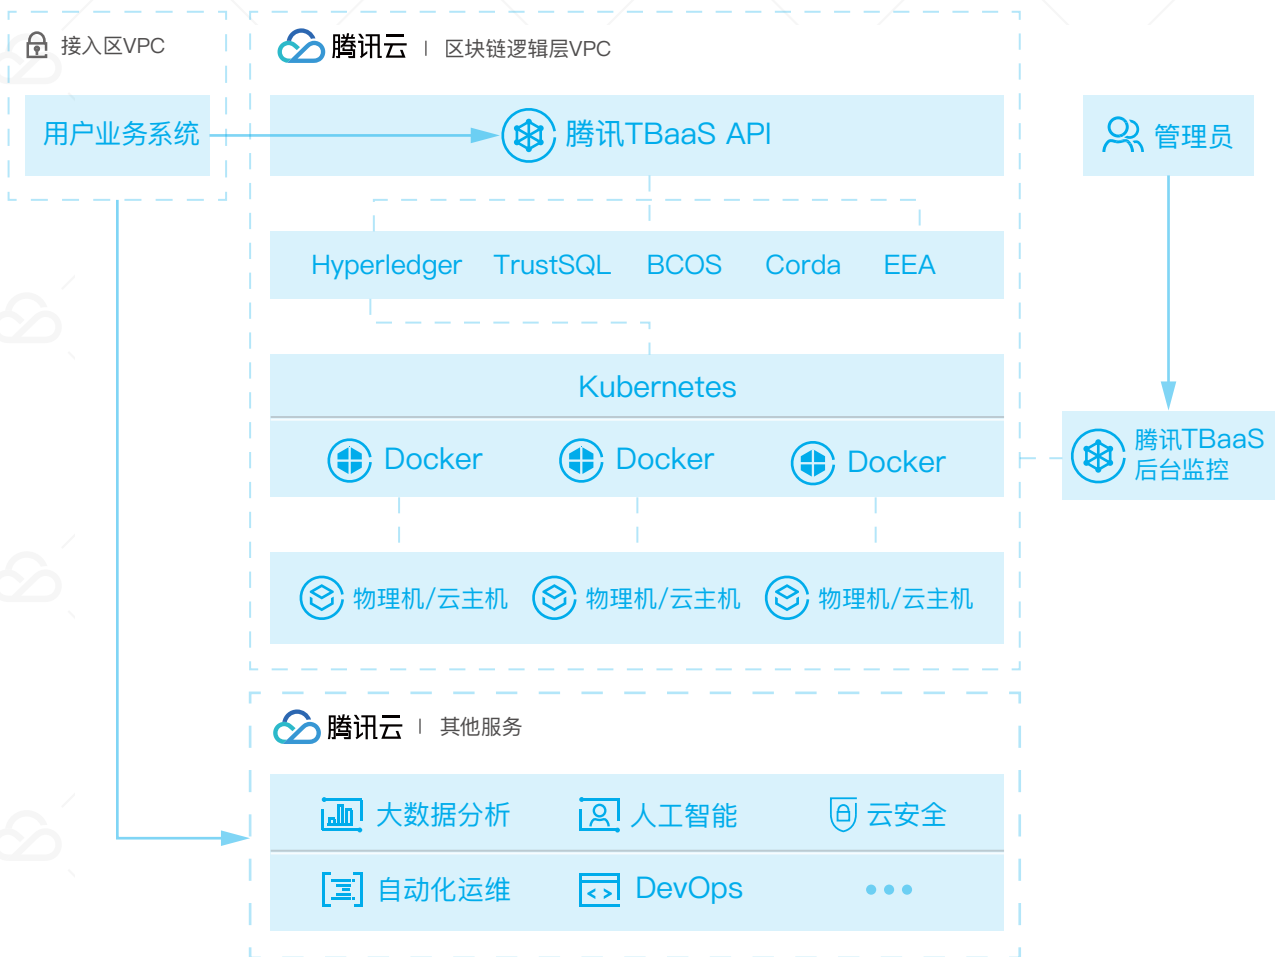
接入区VPC

用户业务系统

腾讯云 | 区块链逻辑层VPC

腾讯TBaaS API

管理员

Hyperledger TrustSQL BCOS Corda EEA

Kubernetes

Docker Docker Docker

腾讯TBaaS 后台监控

物理机/云主机 物理机/云主机 物理机/云主机

腾讯云 | 其他服务

大数据分析 人工智能 云安全

自动化运维 DevOps •••